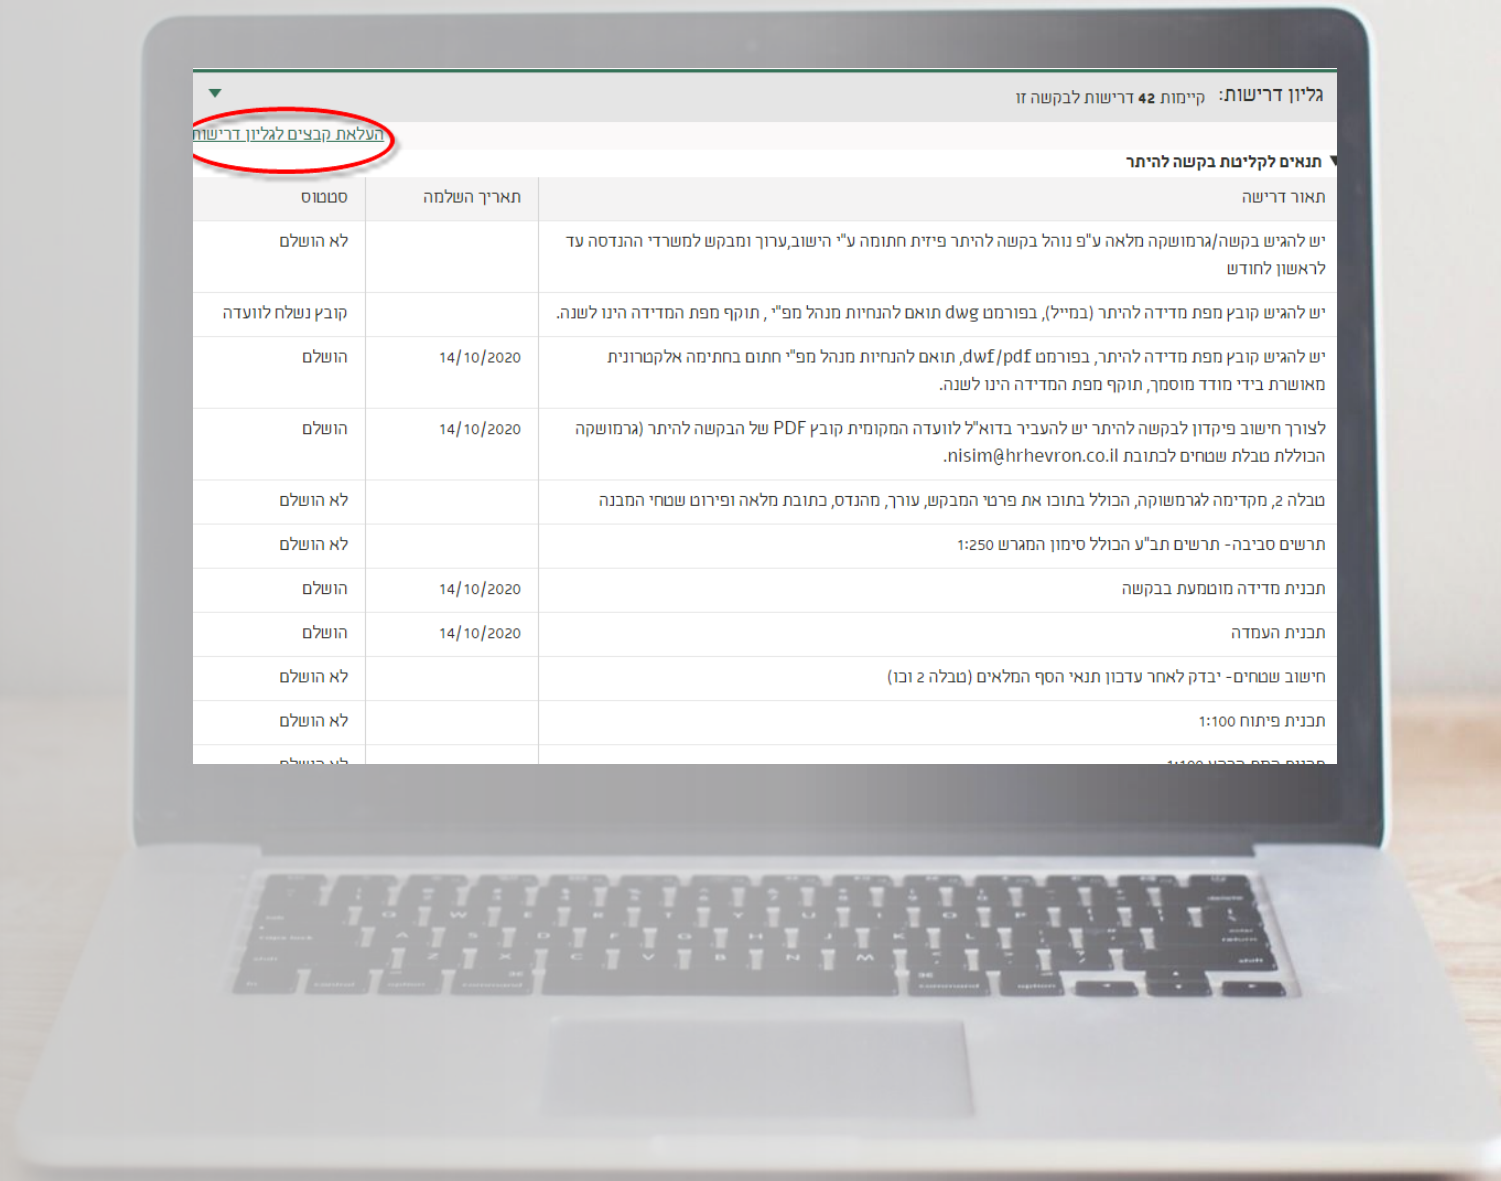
גליון דרישות: קיימות 42 דרישות לבקשה זו

העלאת קבצים לגליון דרישות

תנאים לקליטת בקשה להיתר

| תאור דרישה | תאריך השלמה | סטטוס |
|---|---|---|
| יש להגיש בקשה/גרמושקה מלאה ע"פ נוהל בקשה להיתר פיזית חתומה ע"י הישוב,ערוך ומבקש למשרדי ההנדסה עד לראשון לחודש | | לא הושלם |
| יש להגיש קובץ מפת מדידה להיתר (במייל), בפורמט dwg תואם להנחיות מנהל מפ"י , תוקף מפת המדידה הינו לשנה. | | קובץ נשלח לוועדה |
| יש להגיש קובץ מפת מדידה להיתר, בפורמט dwf/pdf, תואם להנחיות מנהל מפ"י חתום בחתימה אלקטרונית מאושרת בידי מודד מוסמך, תוקף מפת המדידה הינו לשנה. | 14/10/2020 | הושלם |
| לצורך חישוב פיקדון לבקשה להיתר יש להעביר בדוא"ל לוועדה המקומית קובץ PDF של הבקשה להיתר (גרמושקה הכוללת טבלת שטחים לכתובת nisim@hrhevron.co.il. | 14/10/2020 | הושלם |
| טבלה 2, מקדימה לגרמשוקה, הכולל בתוכו את פרטי המבקש, עורך, מהנדס, כתובת מלאה ופירוט שטחי המבנה | | לא הושלם |
| תרשים סביבה- תרשים תב"ע הכולל סימון המגרש 1:250 | | לא הושלם |
| תכנית מדידה מוטמעת בבקשה | 14/10/2020 | הושלם |
| תכנית העמדה | 14/10/2020 | הושלם |
| חישוב שטחים- יבדק לאחר עדכון תנאי הסף המלאים (טבלה 2 וכו) | | לא הושלם |
| תכנית פיתוח 1:100 | | לא הושלם |